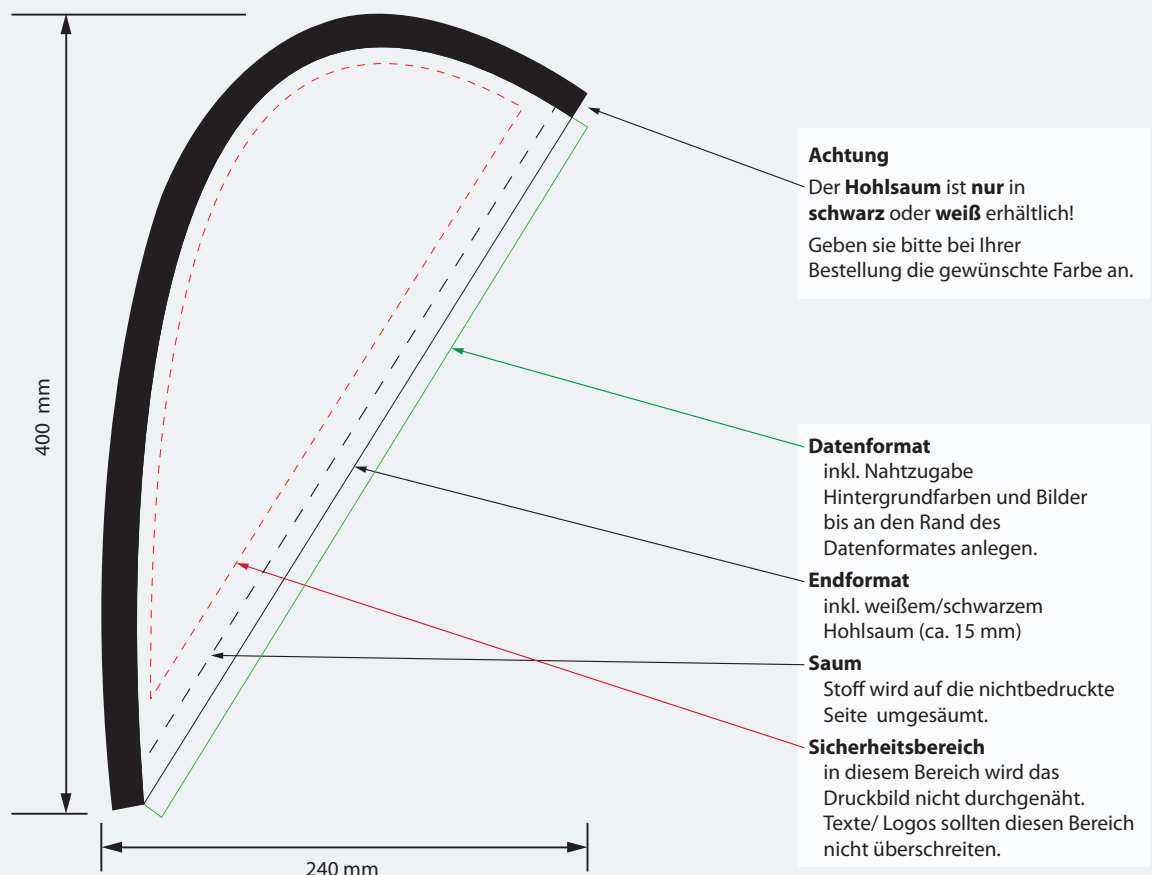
400 mm

240 mm

Achtung
Der **Hohlsaum** ist **nur** in **schwarz** oder **weiß** erhältlich!
Geben sie bitte bei Ihrer Bestellung die gewünschte Farbe an.

Datenformat
inkl. Nahtzugabe
Hintergrundfarben und Bilder bis an den Rand des Datenformates anlegen.

Endformat
inkl. weißem/schwarzem Hohlsaum (ca. 15 mm)

Saum
Stoff wird auf die nichtbedruckte Seite umgesäumt.

Sicherheitsbereich
in diesem Bereich wird das Druckbild nicht durchgenäht.
Texte/ Logos sollten diesen Bereich nicht überschreiten.